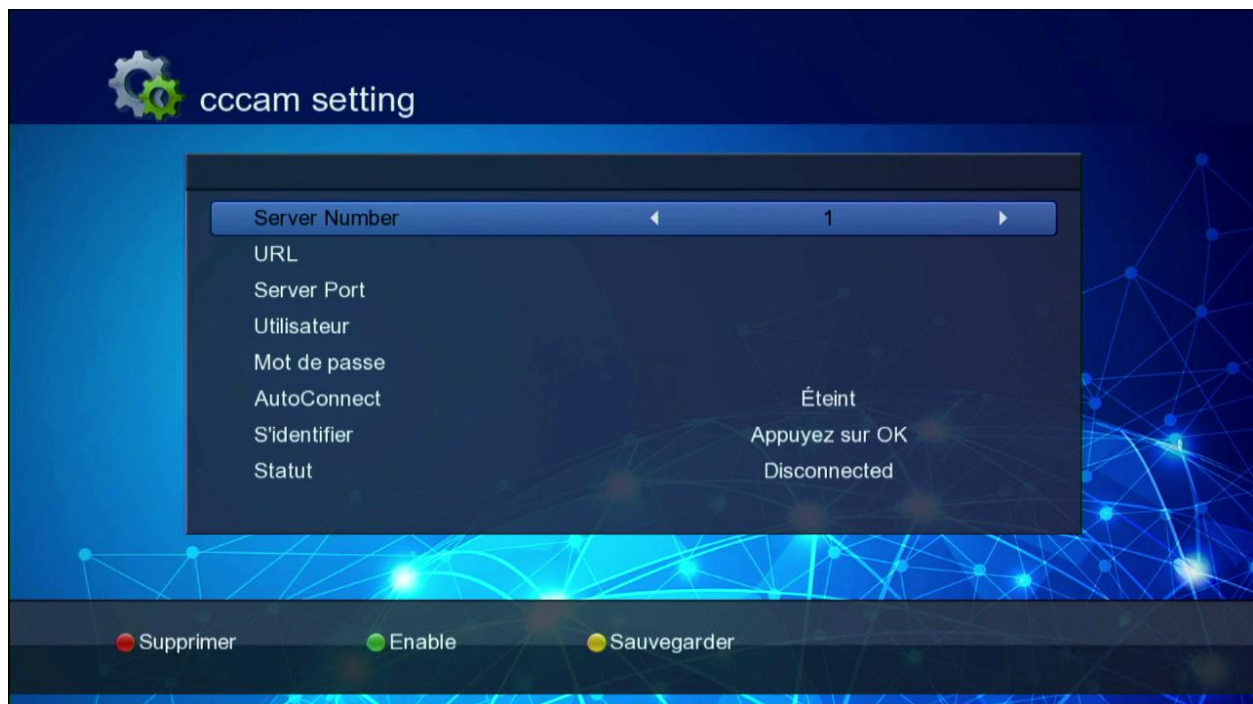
cccam setting

| | |
|---|---|
| Server Number | 1 |
| URL | |
| Server Port | |
| Utilisateur | |
| Mot de passe | |
| AutoConnect | Éteint |
| S'identifier | Appuyez sur OK |
| Statut | Disconnected |

Supprimer Enable Sauvegarder